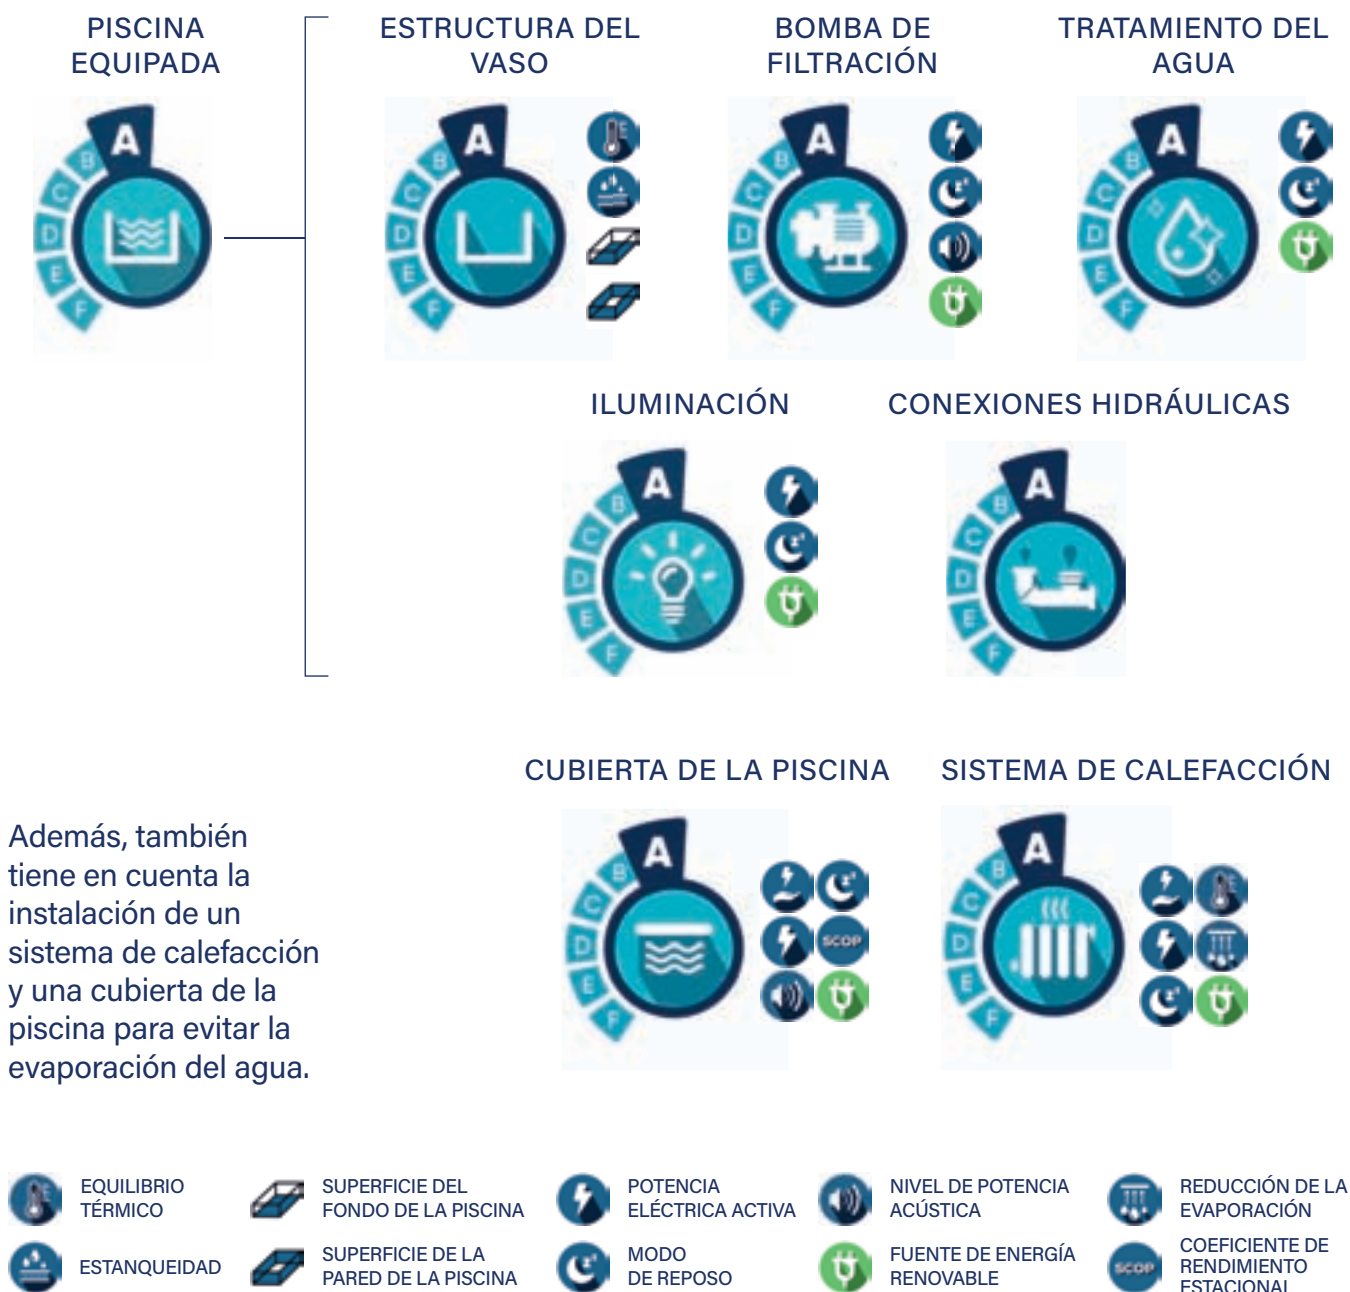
PISCINA EQUIPADA

A B C D E F

ESTRUCTURA DEL VASO

A B C D E F

BOMBA DE FILTRACIÓN

A B C D E F

TRATAMIENTO DEL AGUA

A B C D E F

ILUMINACIÓN

A B C D E F

CONEXIONES HIDRÁULICAS

A B C D E F

CUBIERTA DE LA PISCINA

A B C D E F

SCOP

SISTEMA DE CALEFACCIÓN

A B C D E F

Además, también tiene en cuenta la instalación de un sistema de calefacción y una cubierta de la piscina para evitar la evaporación del agua.

EQUILIBRIO TÉRMICO

ESTANQUEIDAD

SUPERFICIE DEL FONDO DE LA PISCINA

SUPERFICIE DE LA PARED DE LA PISCINA

POTENCIA ELÉCTRICA ACTIVA

MODO DE REPOSO

NIVEL DE POTENCIA ACÚSTICA

FUENTE DE ENERGÍA RENOVABLE

REDUCCIÓN DE LA EVAPORACIÓN

SCOP

COEFICIENTE DE RENDIMIENTO ESTACIONAL